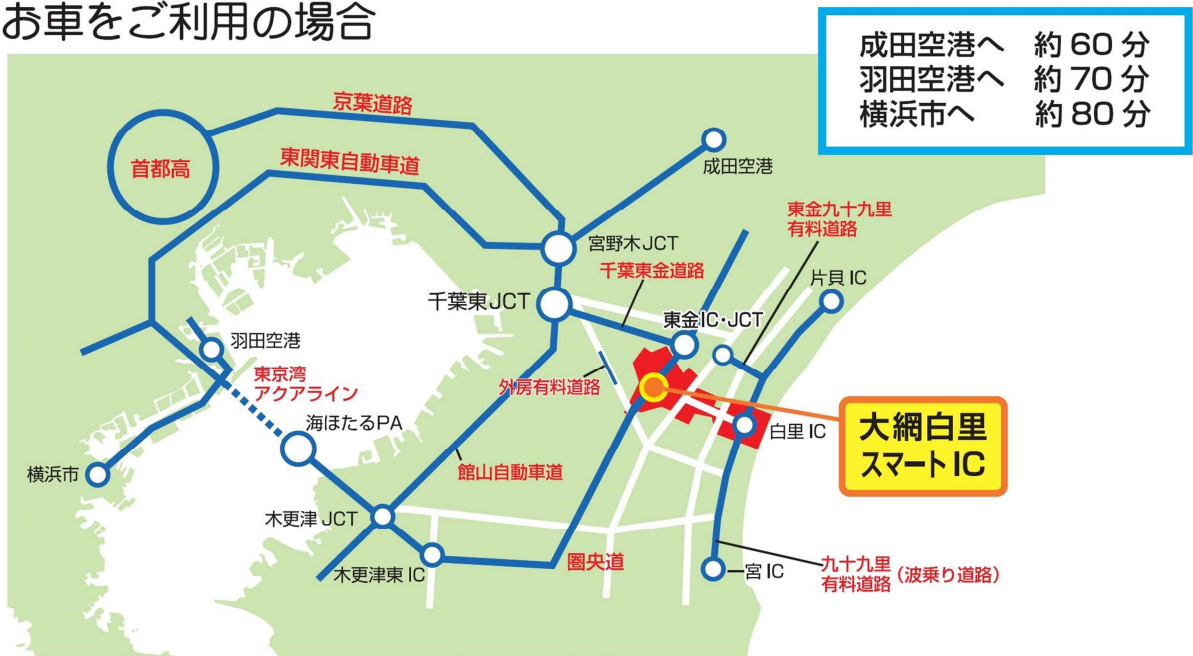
お車をご利用の場合

成田空港へ　約 60 分
羽田空港へ　約 70 分
横浜市へ　約 80 分

京葉道路
首都高
東関東自動車道
成田空港
東金九十九里有料道路
宮野木JCT
千葉東金道路
片貝 IC
千葉東JCT
東金IC・JCT
羽田空港
東京湾アクアライン
外房有料道路
大網白里スマートIC
海ほたるPA
白里 IC
館山自動車道
横浜市
木更津 JCT
圏央道
木更津東 IC
一宮 IC
九十九里有料道路（波乗り道路）